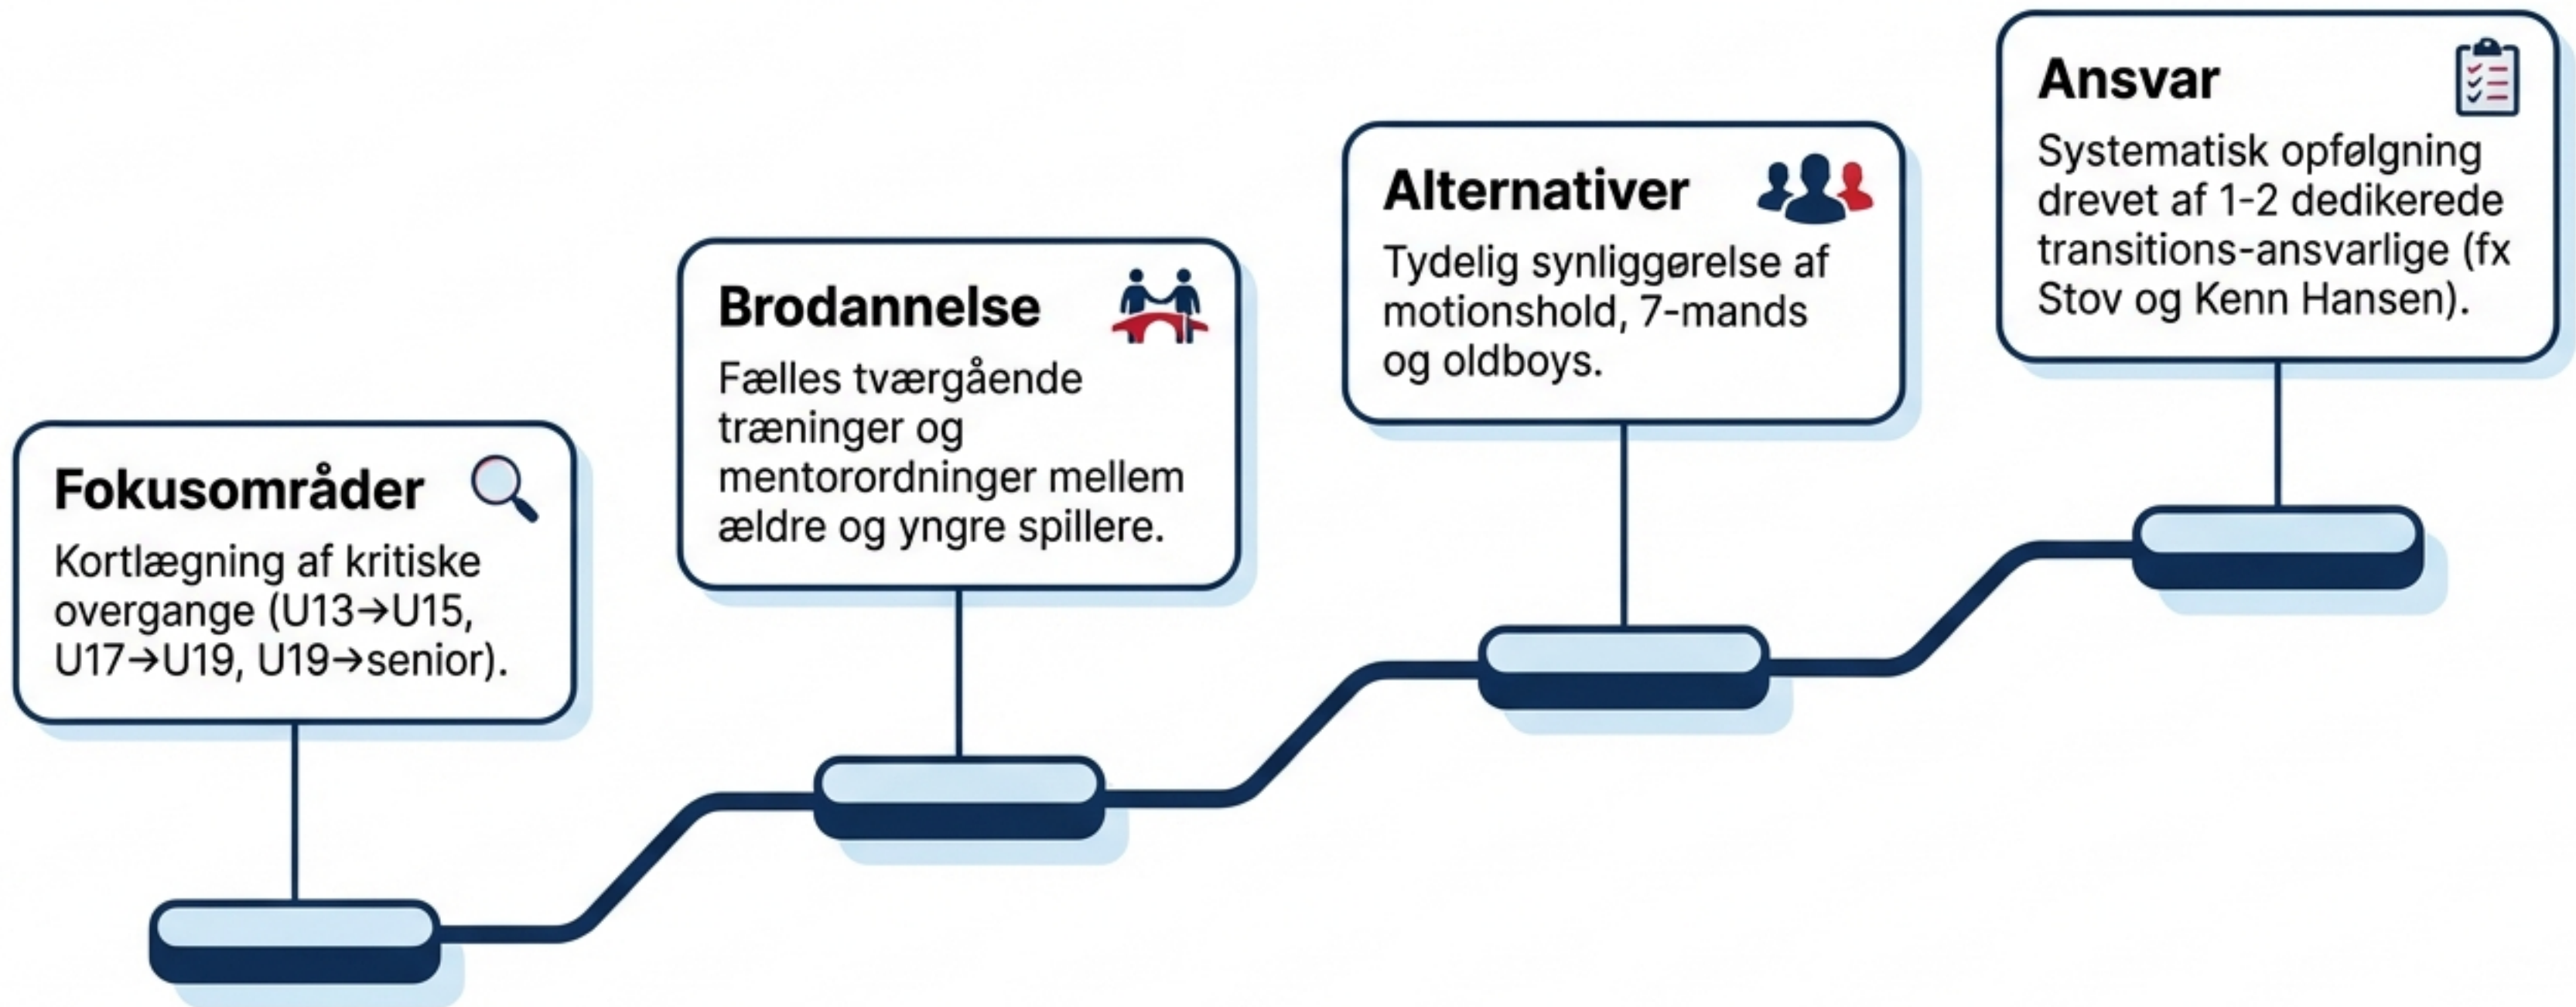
Fokusområder

Kortlægning af kritiske overgange (U13→U15, U17→U19, U19→senior).

Brodannelse

Fælles tværgående træninger og mentorordninger mellem ældre og yngre spillere.

Alternativer

Tydelig synliggørelse af motionshold, 7-mands og oldboys.

Ansvar

Systematisk opfølgning drevet af 1-2 dedikerede transitions-ansvarlige (fx Stov og Kenn Hansen).